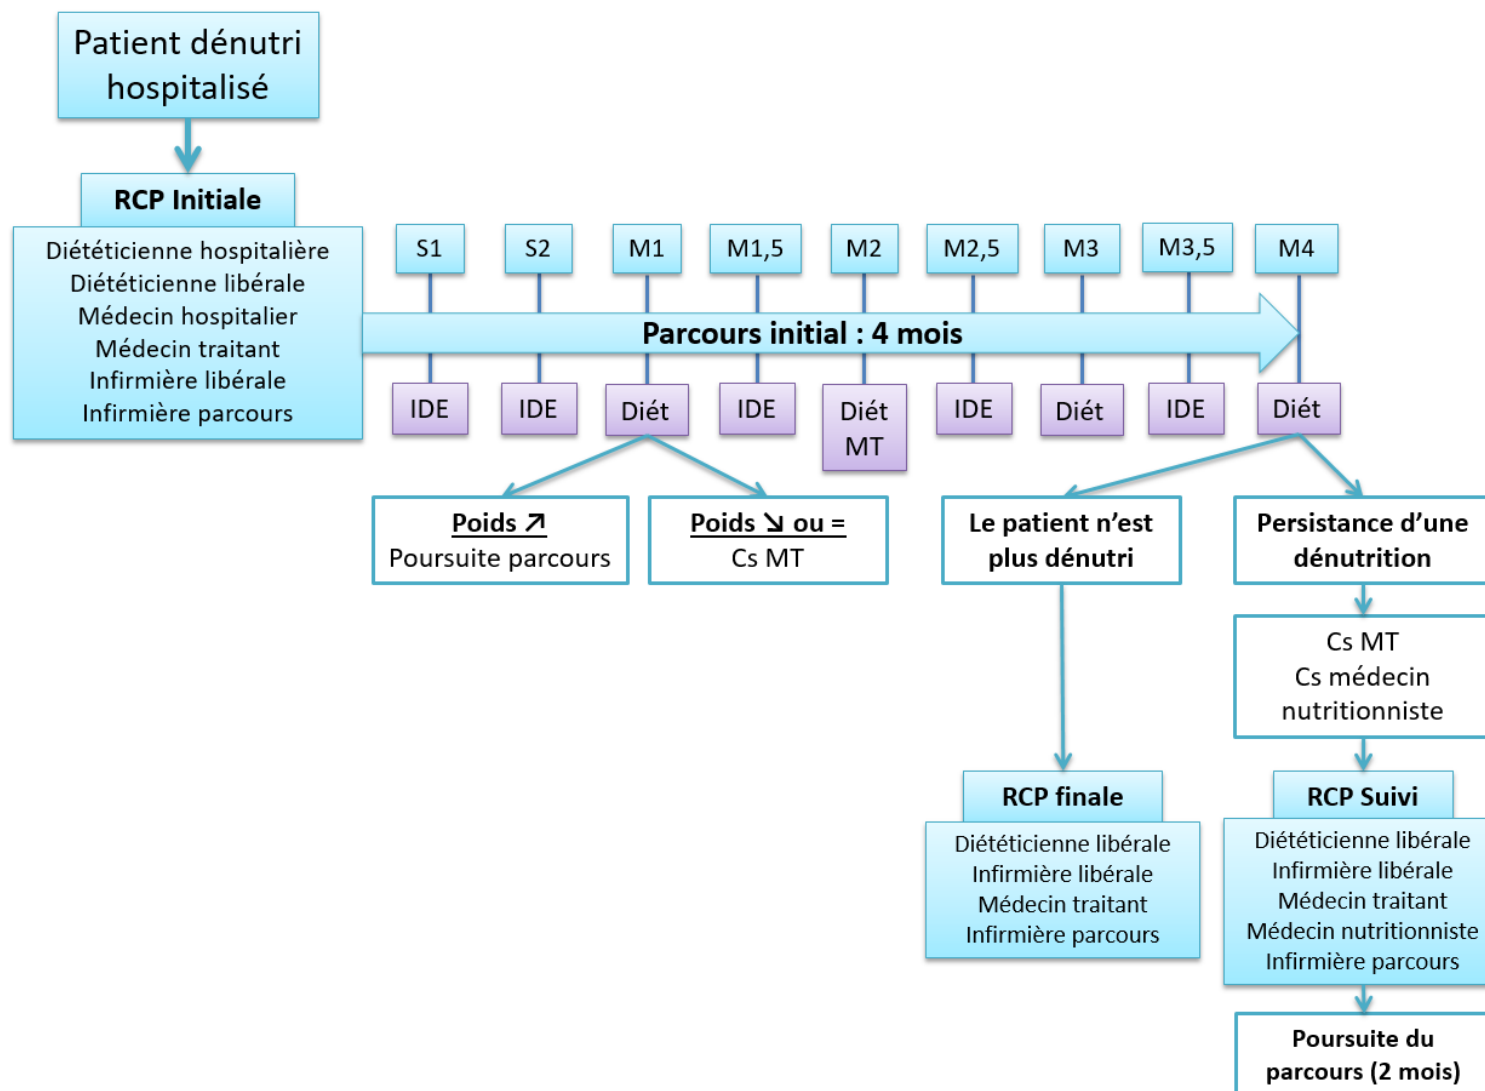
Patient dénutri hospitalisé

RCP Initiale

Diététicienne hospitalière
Diététicienne libérale
Médecin hospitalier
Médecin traitant
Infirmière libérale
Infirmière parcours

S1 S2 M1 M1,5 M2 M2,5 M3 M3,5 M4

Parcours initial : 4 mois

IDE IDE Diét IDE Diét MT IDE Diét IDE Diét

Poids ↗
Poursuite parcours

Poids ↘ ou =
Cs MT

Le patient n'est plus dénutri

Persistance d'une dénutrition

Cs MT
Cs médecin nutritionniste

RCP finale

Diététicienne libérale
Infirmière libérale
Médecin traitant
Infirmière parcours

RCP Suivi

Diététicienne libérale
Infirmière libérale
Médecin traitant
Médecin nutritionniste
Infirmière parcours

Poursuite du parcours (2 mois)